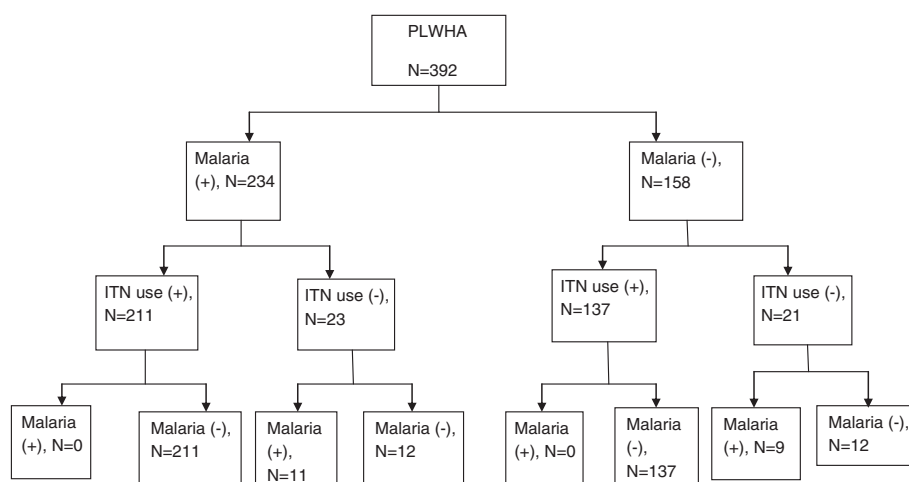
PLWHA
N=392

Malaria (+), N=234

Malaria (-), N=158

ITN use (+), N=211

ITN use (-), N=23

ITN use (+), N=137

ITN use (-), N=21

Malaria (+), N=0

Malaria (-), N=211

Malaria (+), N=11

Malaria (-), N=12

Malaria (+), N=0

Malaria (-), N=137

Malaria (+), N=9

Malaria (-), N=12